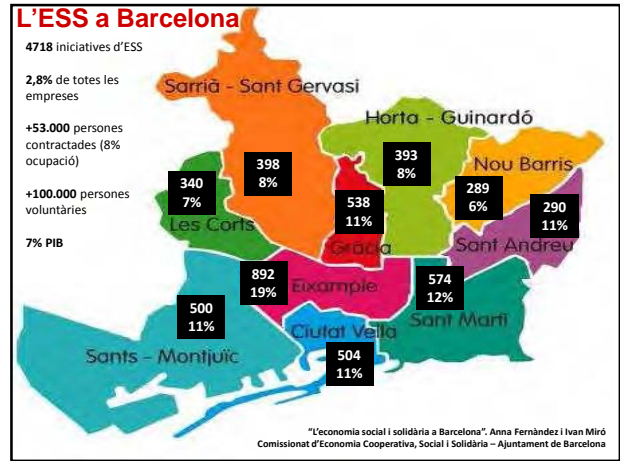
L'ESS a Barcelona

4718 iniciatives d'ESS

2,8% de totes les empreses

+53.000 persones contractades (8% ocupació)

+100.000 persones voluntàries

7% PIB

Sarrià - Sant Gervasi

Horta - Guinardó

Nou Barris

Les Corts

Gràcia

Sant Andreu

Eixample

Sant Martí

Ciutat Vella

Sants - Montjuïc

340
7%

398
8%

538
11%

393
8%

289
6%

290
11%

892
19%

574
12%

500
11%

504
11%

"L'economia social i solidària a Barcelona". Anna Fernàndez i Ivan Miró
Comissionat d'Economia Cooperativa, Social i Solidària – Ajuntament de Barcelona